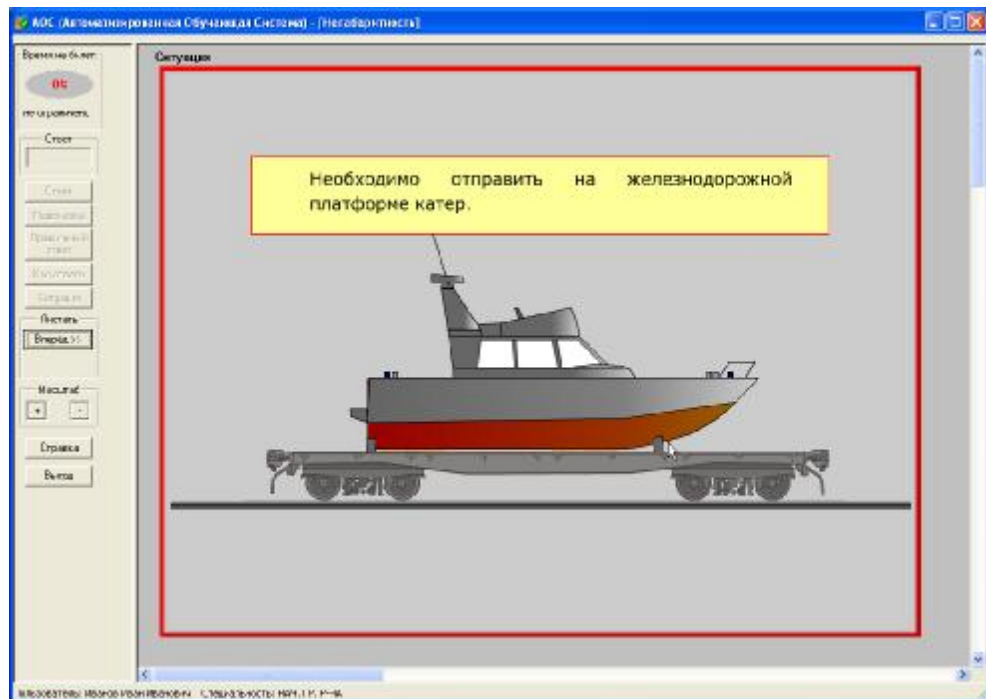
АОС (Автоматизированная Обучающая Система) - [Негабаритность]

Время на билет:
00
не ограничено

Ответ

Ответ
Помощь
Правильный ответ
Вычислить
Отправить

Листать
Вперед >>

Масштаб
+
-

Справка
Выход

Ситуация

Необходимо отправить на железнодорожной платформе катер.

Пользователь: Иванов Иван Иванович Специальность: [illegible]